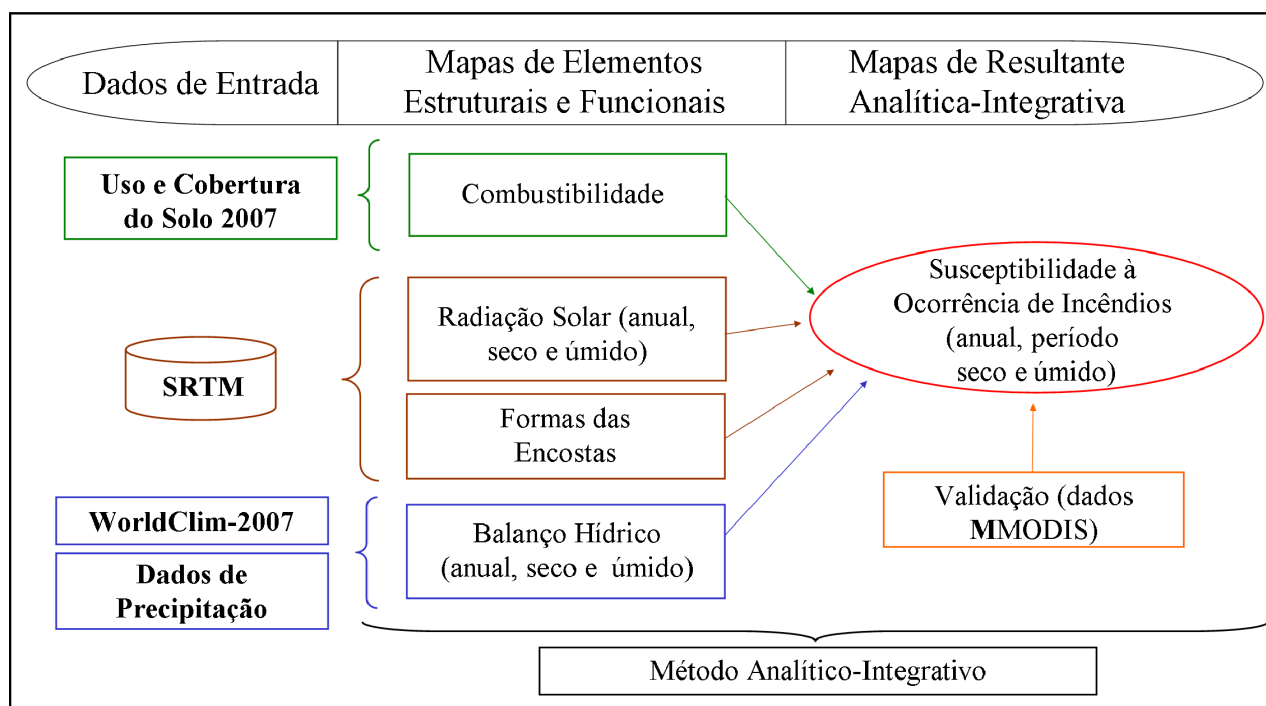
Dados de Entrada

Mapas de Elementos Estruturais e Funcionais

Mapas de Resultante Analítica-Integrativa

Uso e Cobertura do Solo 2007

Combustibilidade

SRTM

Radiação Solar (anual, seco e úmido)

Formas das Encostas

Susceptibilidade à Ocorrência de Incêndios (anual, período seco e úmido)

WorldClim-2007

Dados de Precipitação

Balanço Hídrico (anual, seco e úmido)

Validação (dados MMODIS)

Método Analítico-Integrativo